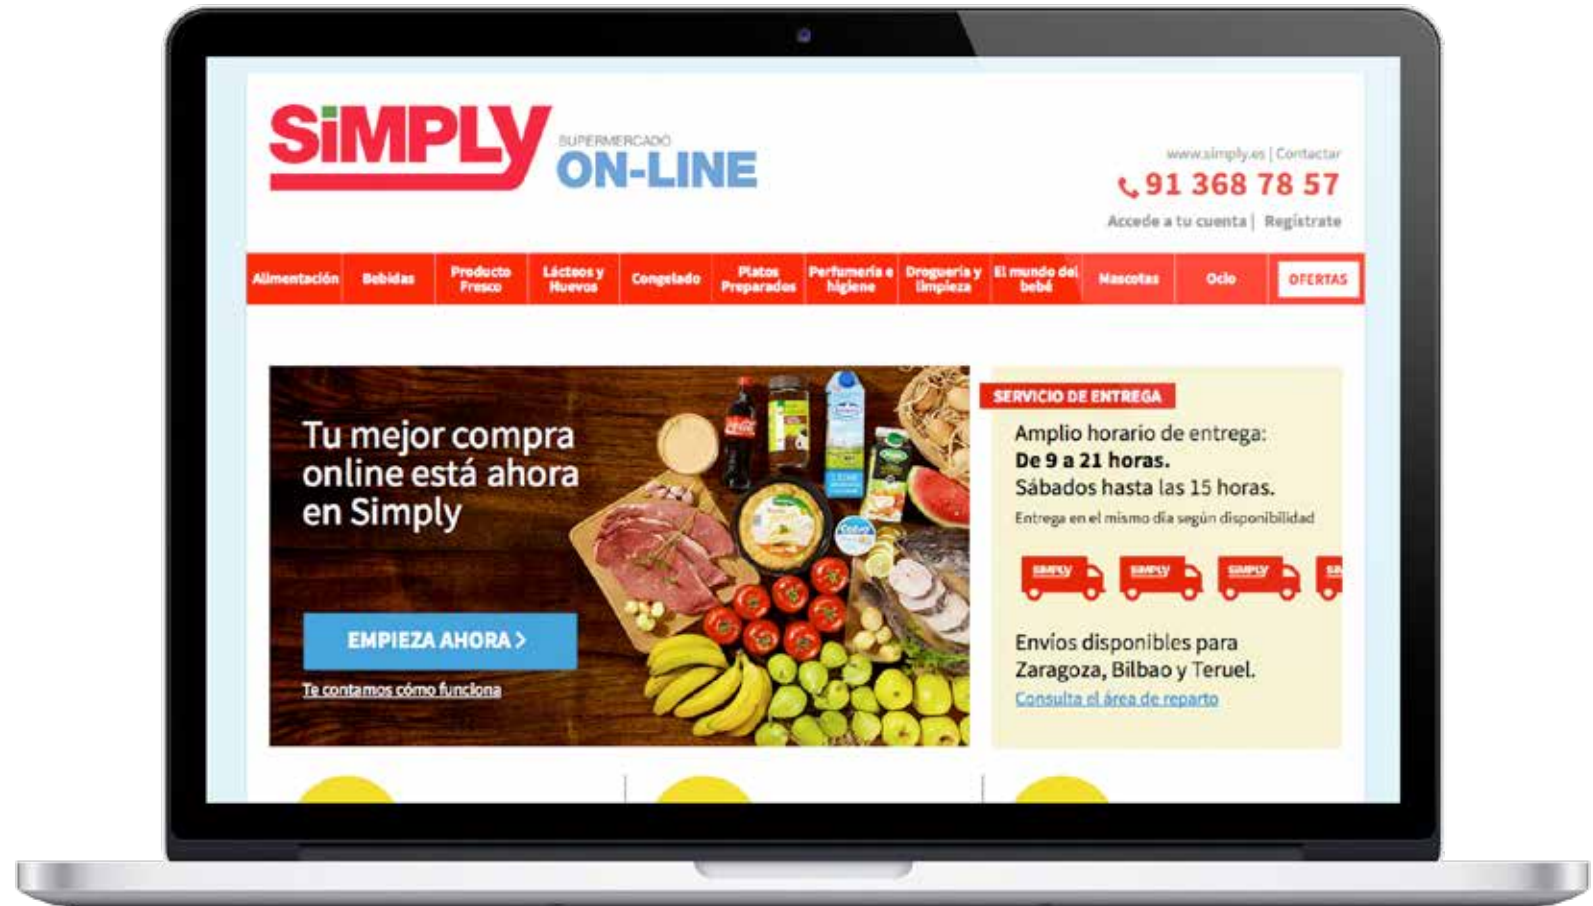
SIMPLY SUPERMERCADO ON-LINE

www.simply.es | Contactar
91 368 78 57
Accede a tu cuenta | Regístrate

Alimentación | Bebidas | Producto Fresco | Lácteos y Huevos | Congelado | Platos Preparados | Perfumería e higiene | Droguería y limpieza | El mundo del bebé | Mascotas | Ocio | OFERTAS

Tu mejor compra online está ahora en Simply

EMPIEZA AHORA >

Te contamos cómo funciona

SERVICIO DE ENTREGA

Amplio horario de entrega:
De 9 a 21 horas.
Sábados hasta las 15 horas.
Entrega en el mismo día según disponibilidad

Envíos disponibles para Zaragoza, Bilbao y Teruel.
Consulta el área de reparto